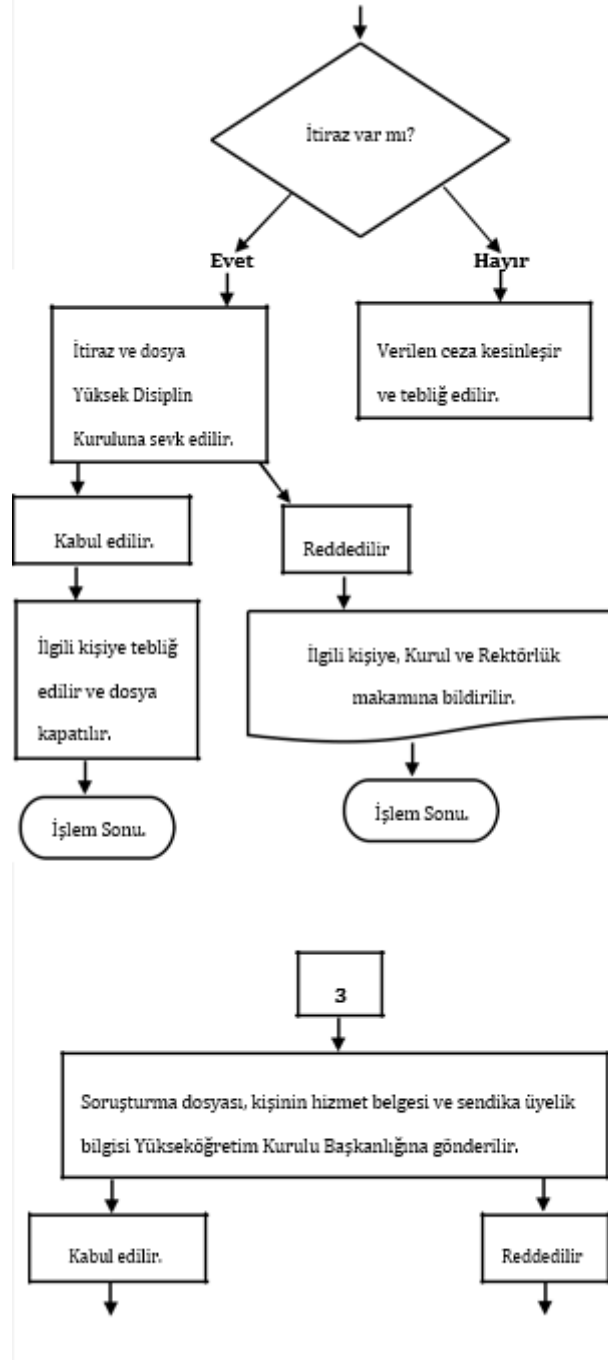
İtiraz var mı?

Evet

Hayır

İtiraz ve dosya Yüksek Disiplin Kuruluna sevk edilir.

Verilen ceza kesinleşir ve tebliğ edilir.

Kabul edilir.

Reddedilir

İlgili kişiye tebliğ edilir ve dosya kapatılır.

İlgili kişiye, Kurul ve Rektörlük makamına bildirilir.

İşlem Sonu.

İşlem Sonu.

3

Soruşturma dosyası, kişinin hizmet belgesi ve sendika üyelik bilgisi Yükseköğretim Kurulu Başkanlığına gönderilir.

Kabul edilir.

Reddedilir